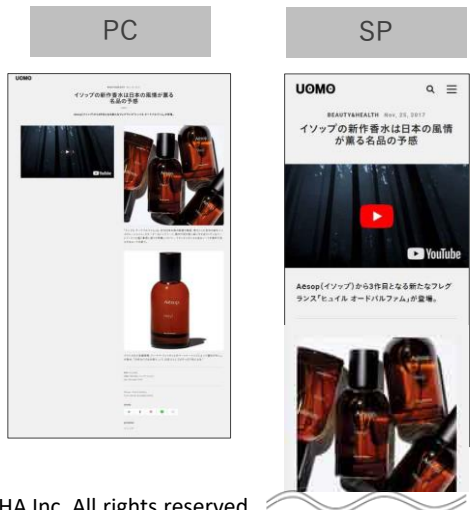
PC

SP

UOMO

イソップの新作香水は日本の風情が薫る名品の予感

YouTube

Aesop

UOMO

BEAUTY&HEALTH Nov. 25, 2017

イソップの新作香水は日本の風情が薫る名品の予感

YouTube

Aesop(イソップ)から3作目となる新たなフレグランス「ヒュイル オードパルファム」が登場。

Aesop

HA Inc. All rights reserved.